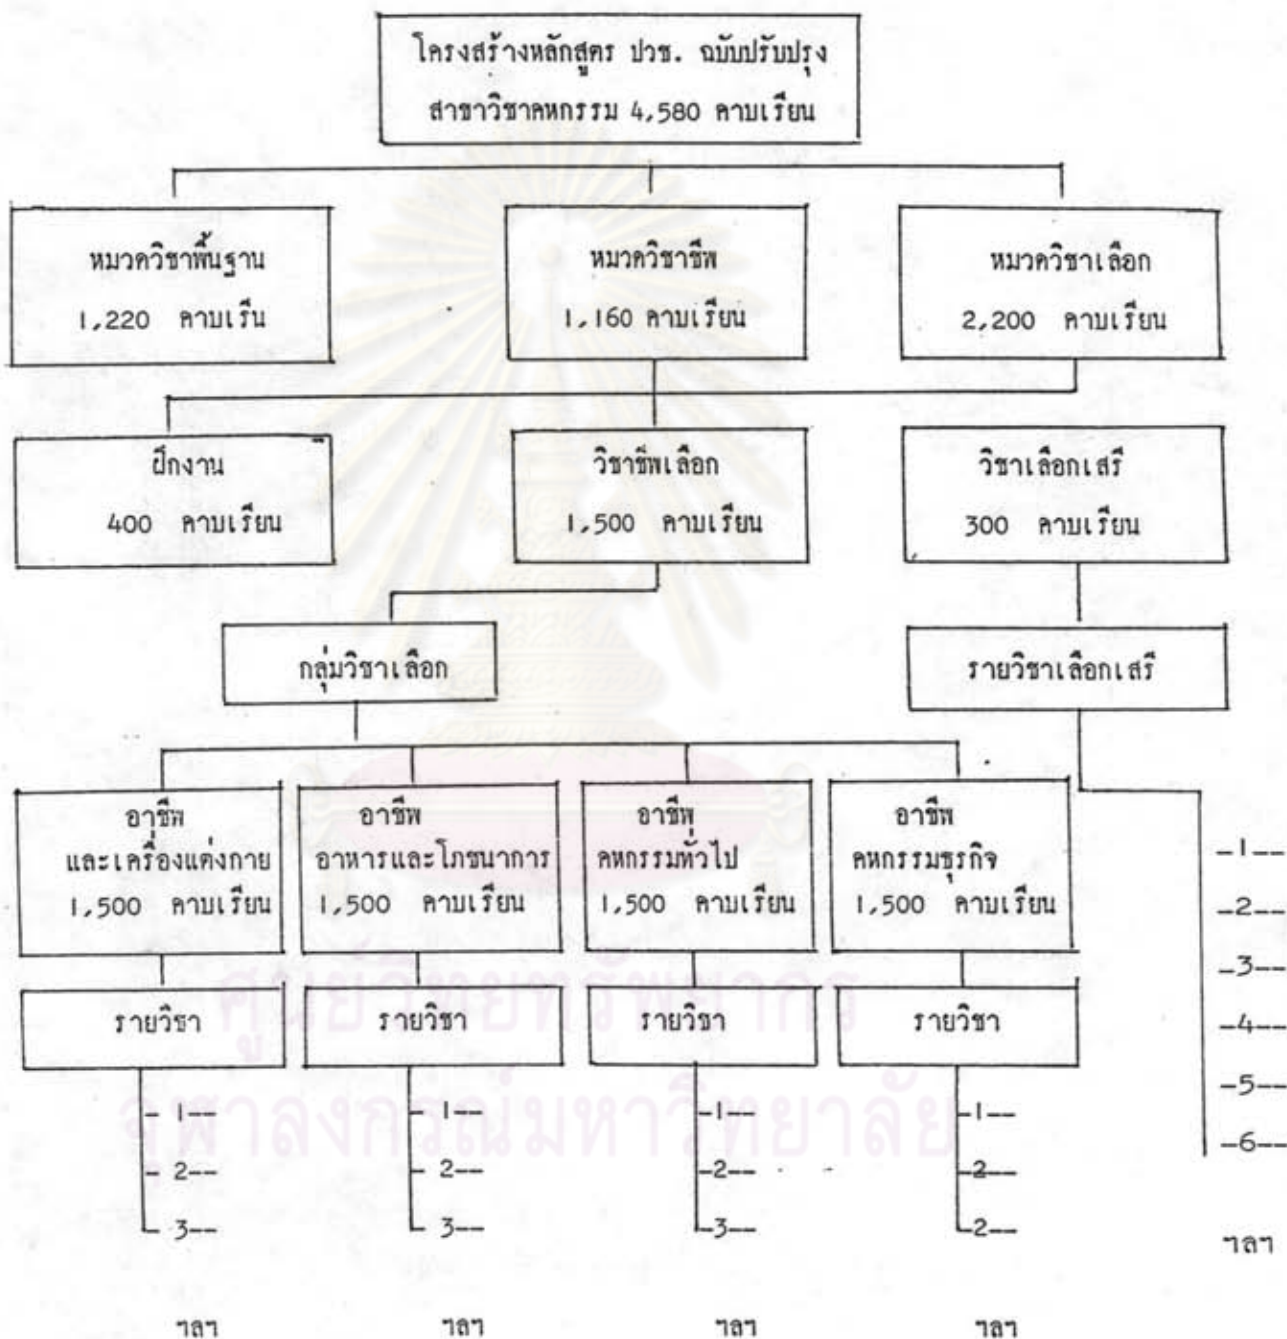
โครงสร้างหลักสูตร ปวช. ฉบับปรับปรุง
สาขาวิชาคหกรรม 4,580 คาบเรียน

หมวดวิชาพื้นฐาน
1,220 คาบเรีน

หมวดวิชาชีพ
1,160 คาบเรียน

หมวดวิชาเลือก
2,200 คาบเรียน

ฝึกงาน
400 คาบเรียน

วิชาชีพเลือก
1,500 คาบเรียน

วิชาเลือกเสรี
300 คาบเรียน

กลุ่มวิชาเลือก

รายวิชาเลือกเสรี

อาชีพ
และเครื่องแต่งกาย
1,500 คาบเรียน

อาชีพ
อาหารและโภชนาการ
1,500 คาบเรียน

อาชีพ
คหกรรมทั่วไป
1,500 คาบเรียน

อาชีพ
คหกรรมธุรกิจ
1,500 คาบเรียน

-1--
-2--
-3--
-4--
-5--
-6--
ฯลฯ

รายวิชา
- 1--
- 2--
- 3--
ฯลฯ

รายวิชา
1--
2--
3--
ฯลฯ

รายวิชา
-1--
-2--
-3--
ฯลฯ

รายวิชา
1--
2--
2--
ฯลฯ

ศูนย์วิทยทรัพยากร
จุฬาลงกรณ์มหาวิทยาลัย